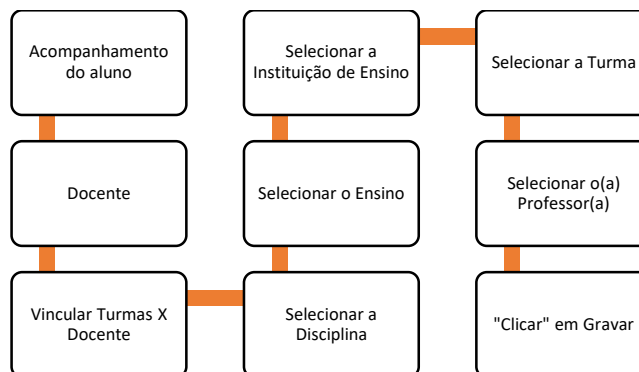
Acompanhamento do aluno

Docente

Vincular Turmas X Docente

Selecionar a Disciplina

Selecionar o Ensino

Selecionar a Instituição de Ensino

Selecionar a Turma

Selecionar o(a) Professor(a)

"Clicar" em Gravar